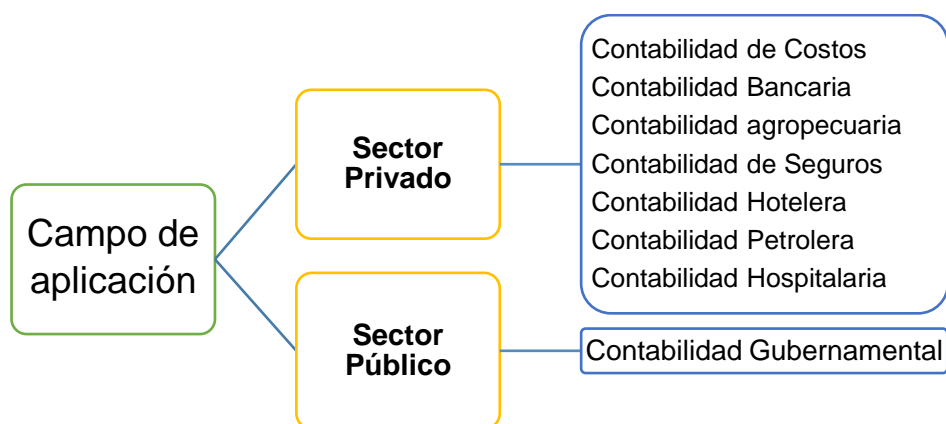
Campo de aplicación

Sector Privado

Contabilidad de Costos
Contabilidad Bancaria
Contabilidad agropecuaria
Contabilidad de Seguros
Contabilidad Hotelera
Contabilidad Petrolera
Contabilidad Hospitalaria

Sector Público

Contabilidad Gubernamental